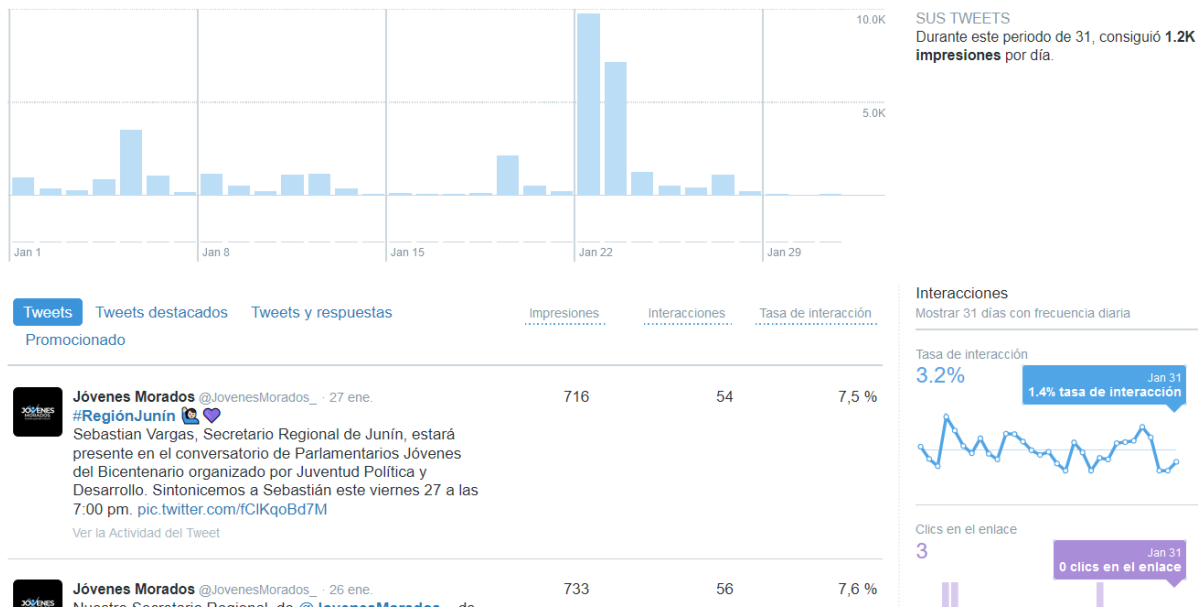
10.0K

5.0K

Jan 1

Jan 8

Jan 15

Jan 22

Jan 29

SUS TWEETS
Durante este periodo de 31, consiguió **1.2K impresiones** por día.

Tweets Tweets destacados Tweets y respuestas Promocionado

Impresiones Interacciones Tasa de interacción

Jóvenes Morados @JovenesMorados_ · 27 ene.
#RegiónJunín 🙋 💜
Sebastian Vargas, Secretario Regional de Junín, estará presente en el conversatorio de Parlamentarios Jóvenes del Bicentenario organizado por Juventud Política y Desarrollo. Sintonicemos a Sebastián este viernes 27 a las 7:00 pm. pic.twitter.com/fClKqoBd7M
Ver la Actividad del Tweet

716 54 7,5 %

Jóvenes Morados @JovenesMorados_ · 26 ene.
Nuestro Secretario Regional de @JovenesMorados_ de

733 56 7,6 %

Interacciones
Mostrar 31 días con frecuencia diaria

Tasa de interacción
3.2%
Jan 31
1.4% tasa de interacción

Clics en el enlace
3
Jan 31
0 clics en el enlace